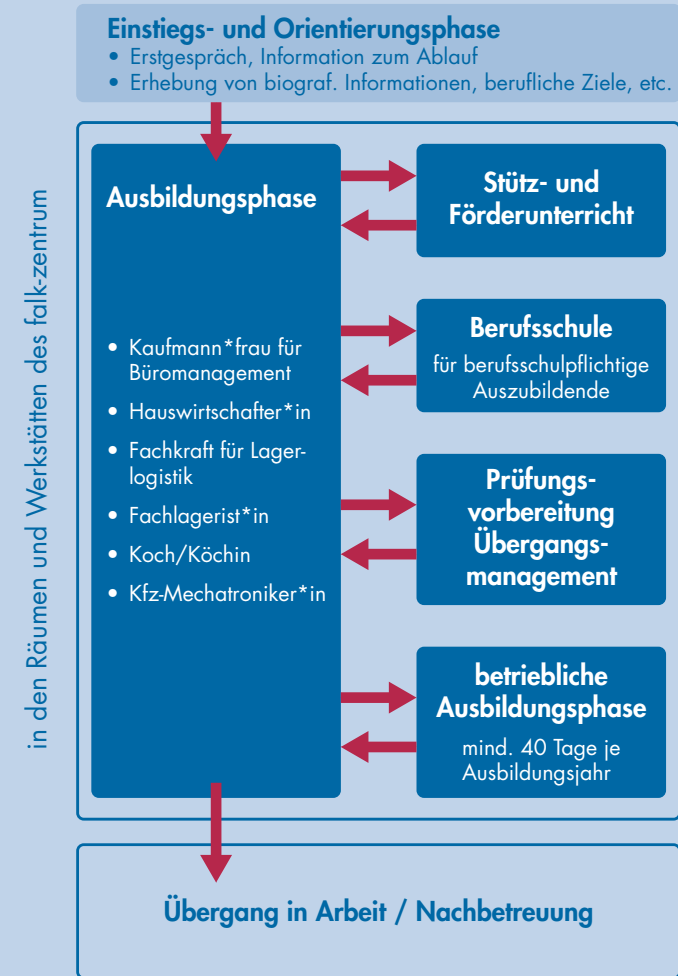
Einstiegs- und Orientierungsphase
• Erstgespräch, Information zum Ablauf
• Erhebung von biograf. Informationen, berufliche Ziele, etc.

in den Räumen und Werkstätten des falk-zentrum

Ausbildungsphase

• Kaufmann*frau für Büromanagement
• Hauswirtschafter*in
• Fachkraft für Lagerlogistik
• Fachlagerist*in
• Koch/Köchin
• Kfz-Mechatroniker*in

Stütz- und Förderunterricht

Berufsschule
für berufsschulpflichtige Auszubildende

Prüfungsvorbereitung Übergangsmanagement

betriebliche Ausbildungsphase
mind. 40 Tage je Ausbildungsjahr

Übergang in Arbeit / Nachbetreuung